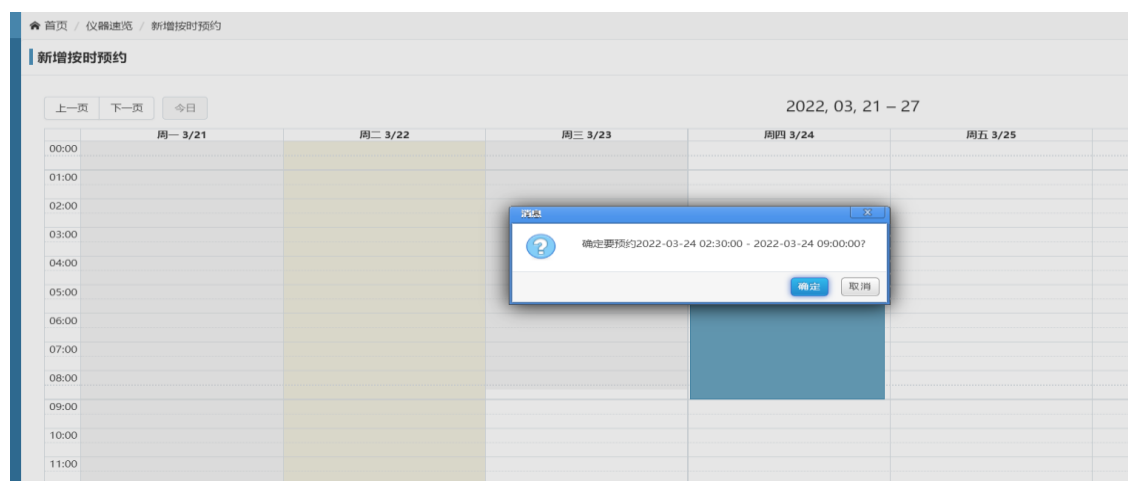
首页 / 仪器速览 / 新增按时预约

新增按时预约

上一页 下一页 今日

2022, 03, 21 – 27

| | 周一 3/21 | 周二 3/22 | 周三 3/23 | 周四 3/24 | 周五 3/25 |
|---|---|---|---|---|---|
| 00:00 | | | | | |
| 01:00 | | | | | |
| 02:00 | | | | | |
| 03:00 | | | | | |
| 04:00 | | | | | |
| 05:00 | | | | | |
| 06:00 | | | | | |
| 07:00 | | | | | |
| 08:00 | | | | | |
| 09:00 | | | | | |
| 10:00 | | | | | |
| 11:00 | | | | | |

提示

确定要预约2022-03-24 02:30:00 - 2022-03-24 09:00:00?

确定 取消